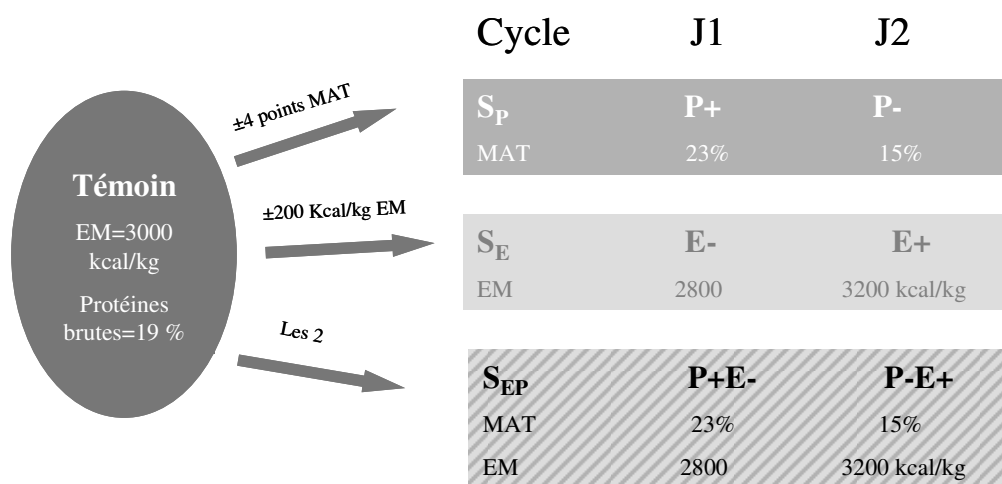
Témoin

EM=3000 kcal/kg

Protéines brutes=19 %

±4 points MAT

±200 Kcal/kg EM

Les 2

| Cycle | J1 | J2 |
|---|---|---|
| $S_P$ | P+ | P- |
| MAT | 23% | 15% |
| $S_E$ | E- | E+ |
| EM | 2800 | 3200 kcal/kg |
| $S_{EP}$ | P+E- | P-E+ |
| MAT | 23% | 15% |
| EM | 2800 | 3200 kcal/kg |